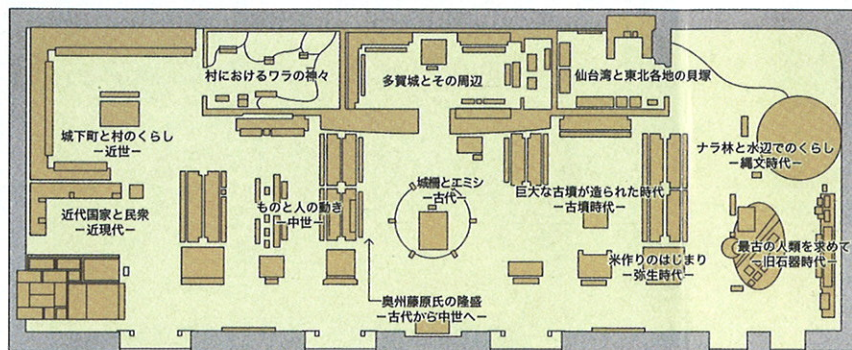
村におけるワラの神々

多賀城とその周辺

仙台湾と東北各地の貝塚

城下町と村のくらし
ー近世ー

ナラ林と水辺でのくらし
ー縄文時代ー

城柵とエミシ
ー古代ー

巨大な古墳が造られた時代
ー古墳時代ー

ものと人の動き
ー中世ー

近代国家と民衆
ー近現代ー

最古の人類を求めて
ー旧石器時代ー

米作りのはじまり
ー弥生時代ー

奥州藤原氏の隆盛
ー古代から中世へー